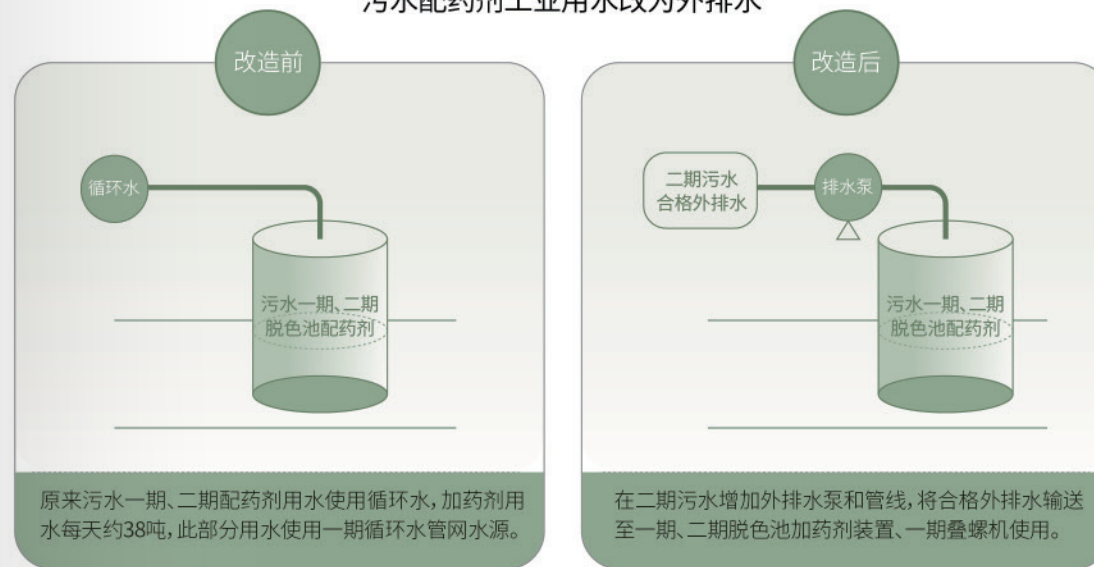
污水配药剂工业用水改为外排水

改造前

循环水

污水一期、二期
脱色池配药剂

原来污水一期、二期配药剂用水使用循环水，加药剂用水每天约38吨，此部分用水使用一期循环水管网水源。

改造后

二期污水
合格外排水

排水泵

污水一期、二期
脱色池配药剂

在二期污水增加外排水泵和管线，将合格外排水输送至一期、二期脱色池加药剂装置、一期叠螺机使用。